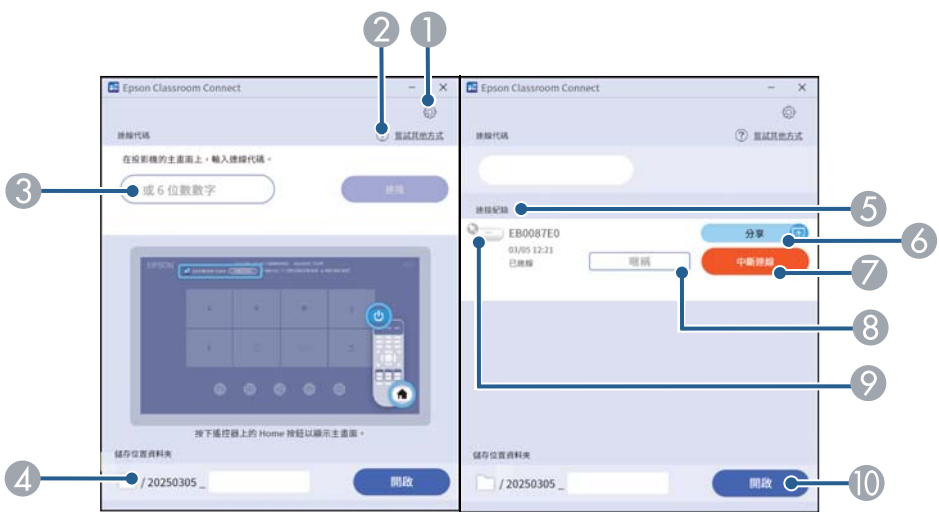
2 1

Epson Classroom Connect

連線代碼

嘗試其他方式

在投影機的主畫面上，輸入連線代碼。

3

或 6 位數數字

連線

EPSON

按下遙控器上的 Home 按鈕以顯示主畫面。

儲存位置資料夾

4

/ 20250305 _

開啟

Epson Classroom Connect

連線代碼

嘗試其他方式

連接記錄

5

EB0087E0

03/05 12:21

已連線

分享

6

暱稱

中斷連線

7

8

9

儲存位置資料夾

/ 20250305 _

開啟

10